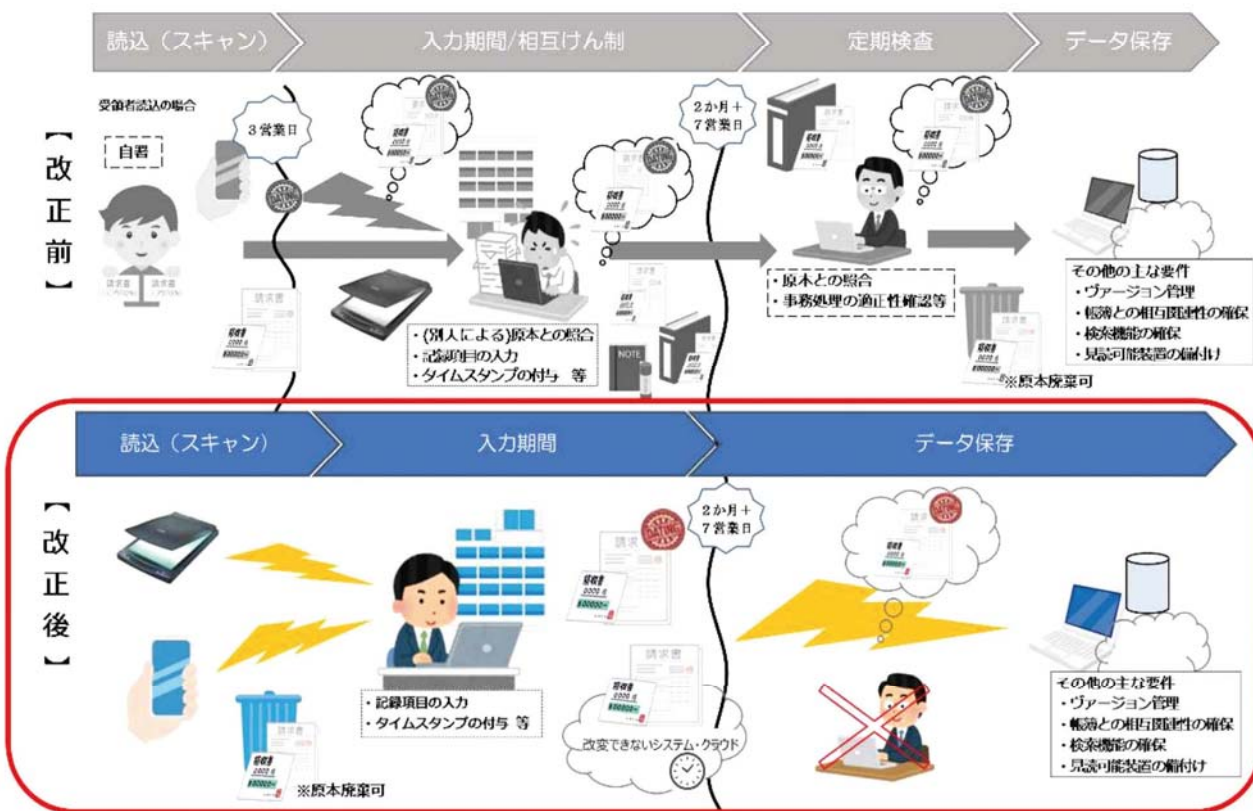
読込（スキャン）

入力期間/相互けん制

定期検査

データ保存

【改正前】

受領者読込の場合

自署

3営業日

2か月＋7営業日

・(別人による)原本との照合
・記録項目の入力
・タイムスタンプの付与　等

・原本との照合
・事務処理の適正性確認等

※原本廃棄可

その他の主な要件
・ヴァージョン管理
・帳簿との相互関連性の確保
・検索機能の確保
・見読可能装置の備付け

読込（スキャン）

入力期間

データ保存

【改正後】

2か月＋7営業日

・記録項目の入力
・タイムスタンプの付与　等

改変できないシステム・クラウド

※原本廃棄可

その他の主な要件
・ヴァージョン管理
・帳簿との相互関連性の確保
・検索機能の確保
・見読可能装置の備付け